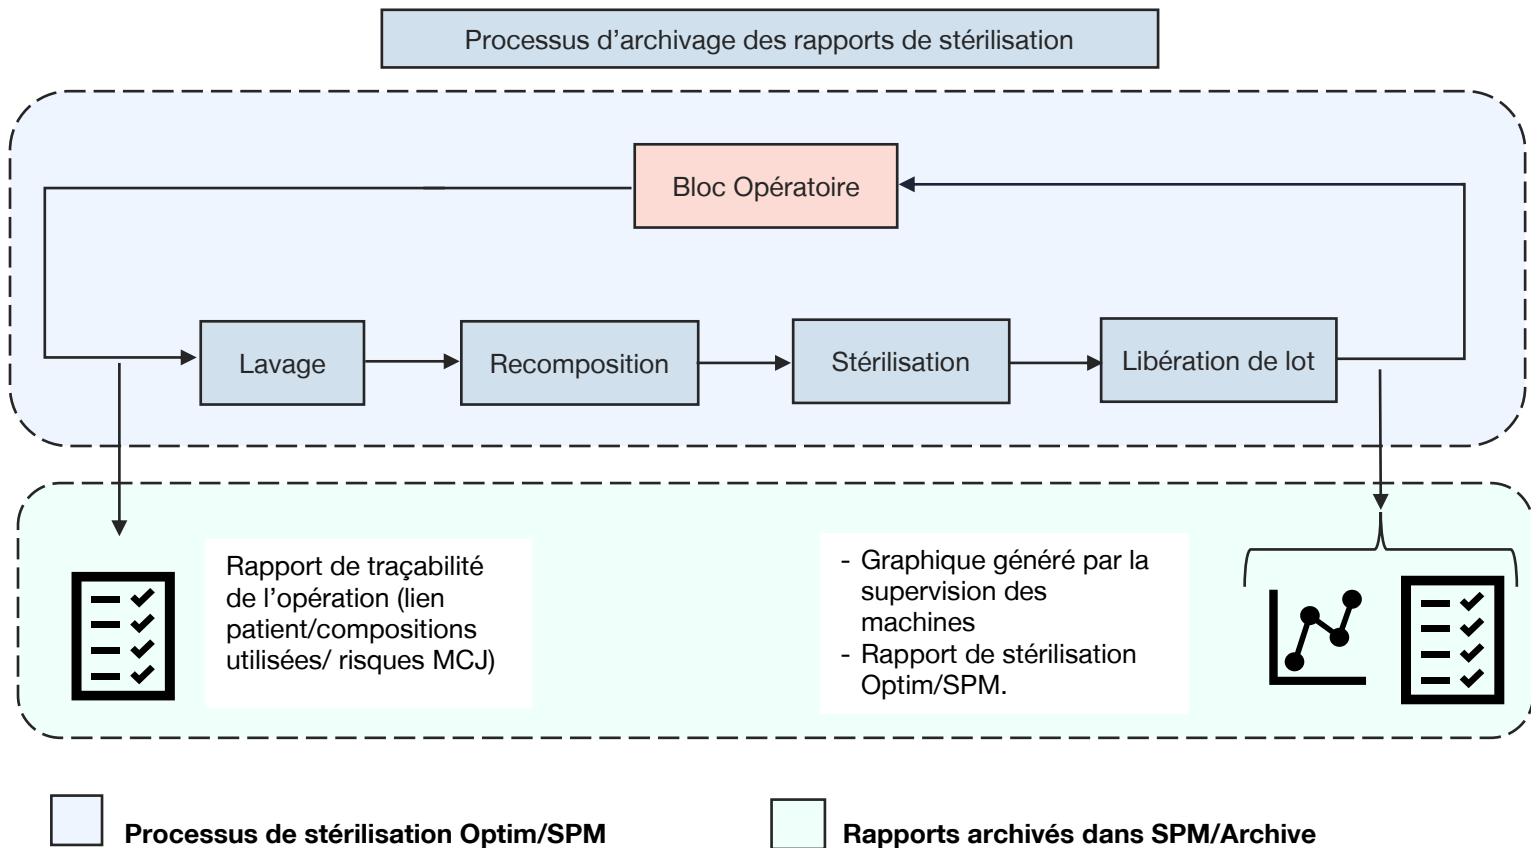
Processus d'archivage des rapports de stérilisation

Bloc Opératoire

Lavage

Recomposition

Stérilisation

Libération de lot

Rapport de traçabilité de l'opération (lien patient/compositions utilisées/ risques MCJ)

- Graphique généré par la supervision des machines
- Rapport de stérilisation Optim/SPM.

Processus de stérilisation Optim/SPM

Rapports archivés dans SPM/Archive